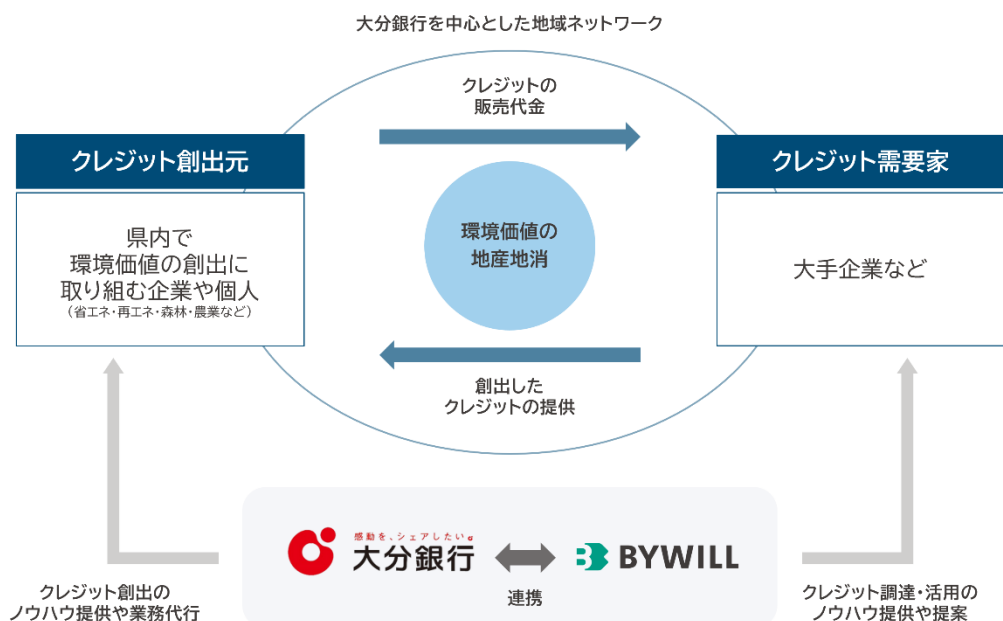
大分銀行を中心とした地域ネットワーク

クレジットの
販売代金

クレジット創出元

県内で
環境価値の創出に
取り組む企業や個人
（省エネ・再エネ・森林・農業など）

環境価値の
地産地消

クレジット需要家

大手企業など

創出した
クレジットの提供

感動を、シェアしたい。
大分銀行

BYWILL

連携

クレジット創出の
ノウハウ提供や業務代行

クレジット調達・活用の
ノウハウ提供や提案